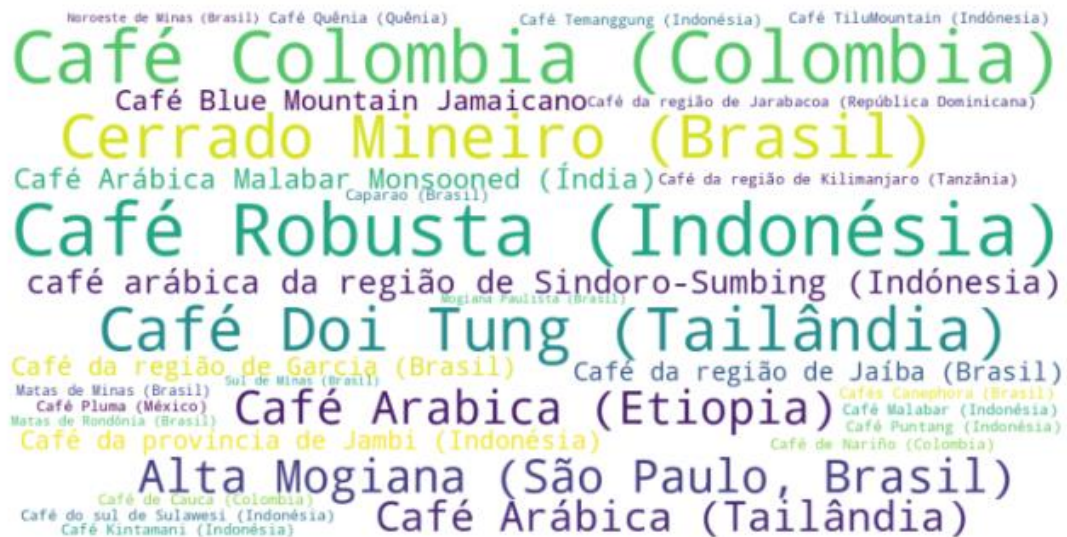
Noroeste de Minas (Brasil) Café Quênia (Quênia) Café Temanggung (Indonésia) Café TiluMountain (Indónesia)

Café Colombia (Colombia)

Café Blue Mountain Jamaicano Café da região de Jarabacoa (República Dominicana)

Cerrado Mineiro (Brasil)

Café Arábica Malabar Monsooned (Índia) Café da região de Kilimanjaro (Tanzânia)

Caparao (Brasil)

Café Robusta (Indonésia)

café arábica da região de Sindoro-Sumbing (Indónesia)

Mogiana Paulista (Brasil)

Café Doi Tung (Tailândia)

Café da região de Garcia (Brasil) Café da região de Jaíba (Brasil)

Matas de Minas (Brasil) Sul de Minas (Brasil) Cafés Canephora (Brasil)

Café Pluma (México) Café Arabica (Etiopia) Café Malabar (Indonésia)

Matas de Rondônia (Brasil) Café Puntang (Indonésia)

Café da província de Jambi (Indonésia) Café de Nariño (Colombia)

Alta Mogiana (São Paulo, Brasil)

Café de Cauca (Colombia)

Café do sul de Sulawesi (Indonésia) Café Arábica (Tailândia)

Café Kintamani (Indonésia)